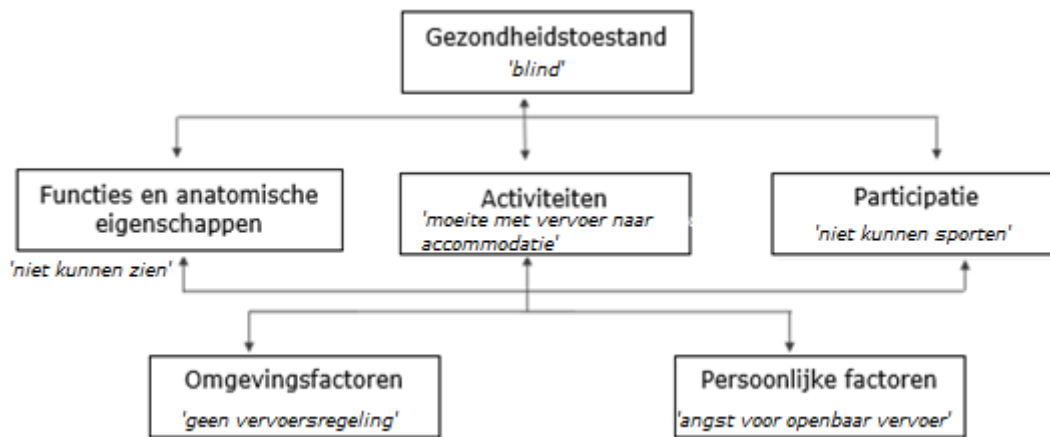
Gezondheidstoestand
'blind'

Functies en anatomische eigenschappen
'niet kunnen zien'

Activiteiten
'moeite met vervoer naar accommodatie'

Participatie
'niet kunnen sporten'

Omgevingsfactoren
'geen vervoersregeling'

Persoonlijke factoren
'angst voor openbaar vervoer'